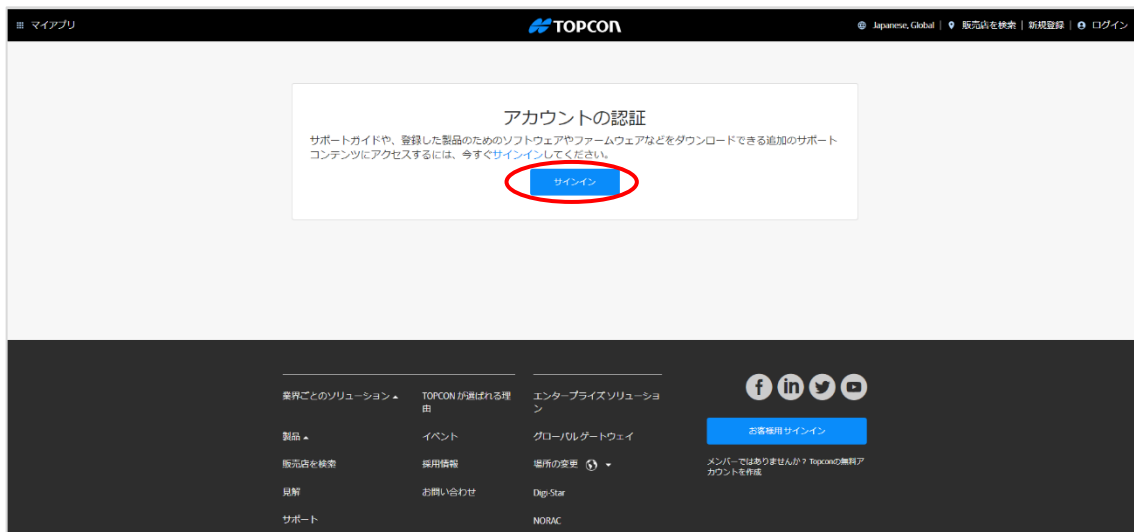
マイアプリ

TOPCON

Japanese, Global | 販売店を検索 | 新規登録 | ログイン

アカウントの認証

サポートガイドや、登録した製品のためのソフトウェアやファームウェアなどをダウンロードできる追加のサポートコンテンツにアクセスするには、今すぐサインインしてください。

サインイン

業界ごとのソリューション

TOPCON が選ばれる理由

エンタープライズソリューション

製品

イベント

グローバルゲートウェイ

販売店を検索

採用情報

場所の変更

見解

お問い合わせ

Digi-Star

サポート

NORAC

お客様用サインイン

メンバーではありませんか？ Topconの無料アカウントを作成